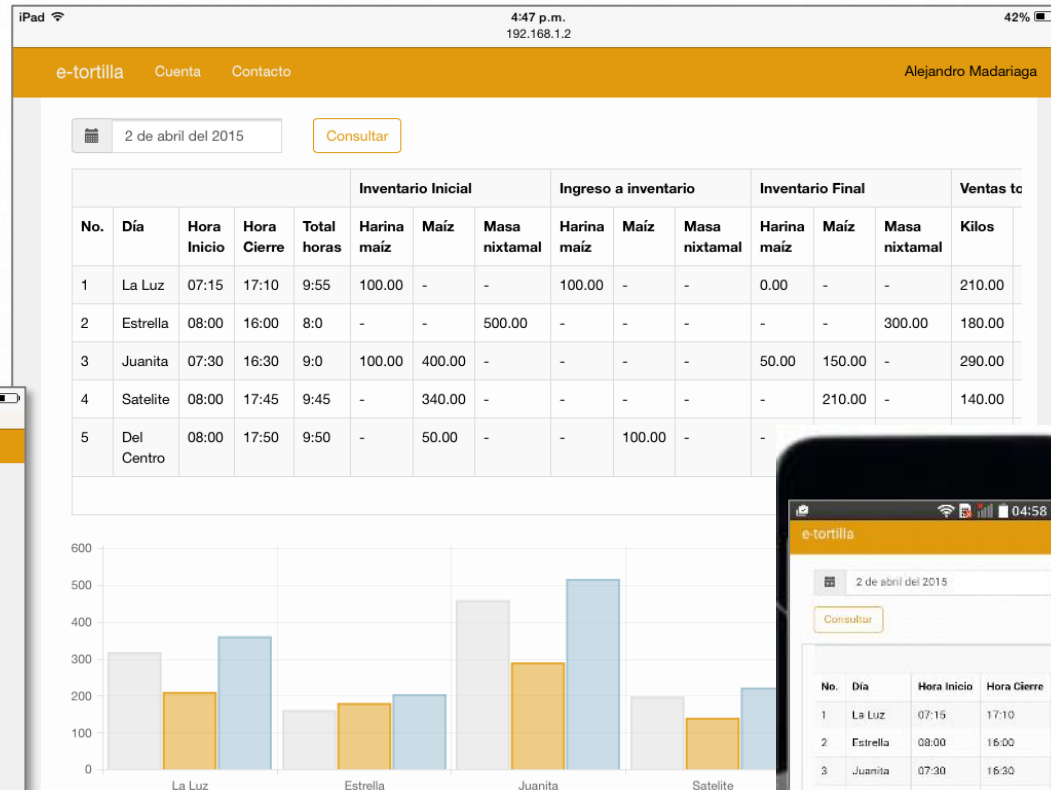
iPad
4:47 p.m.
192.168.1.2
42%

e-tortilla Cuenta Contacto
Alejandro Madariaga

2 de abril del 2015
Consultar

| | | | | | Inventario Inicial | | | Ingreso a inventario | | | Inventario Final | | | Ventas to |
|---|---|---|---|---|---|---|---|---|---|---|---|---|---|---|
| No. | Día | Hora Inicio | Hora Cierre | Total horas | Harina maíz | Maíz | Masa nixtamal | Harina maíz | Maíz | Masa nixtamal | Harina maíz | Maíz | Masa nixtamal | Kilos |
| 1 | La Luz | 07:15 | 17:10 | 9:55 | 100.00 | - | - | 100.00 | - | - | 0.00 | - | - | 210.00 |
| 2 | Estrella | 08:00 | 16:00 | 8:0 | - | - | 500.00 | - | - | - | - | - | 300.00 | 180.00 |
| 3 | Juanita | 07:30 | 16:30 | 9:0 | 100.00 | 400.00 | - | - | - | - | 50.00 | 150.00 | - | 290.00 |
| 4 | Satelite | 08:00 | 17:45 | 9:45 | - | 340.00 | - | - | - | - | - | 210.00 | - | 140.00 |
| 5 | Del Centro | 08:00 | 17:50 | 9:50 | - | 50.00 | - | - | 100.00 | - | - | | | |

600
500
400
300
200
100
0
La Luz
Estrella
Juanita
Satelite

04:58
e-tortilla
2 de abril del 2015
Consultar

| No. | Día | Hora Inicio | Hora Cierre |
|---|---|---|---|
| 1 | La Luz | 07:15 | 17:10 |
| 2 | Estrella | 08:00 | 16:00 |
| 3 | Juanita | 07:30 | 16:30 |